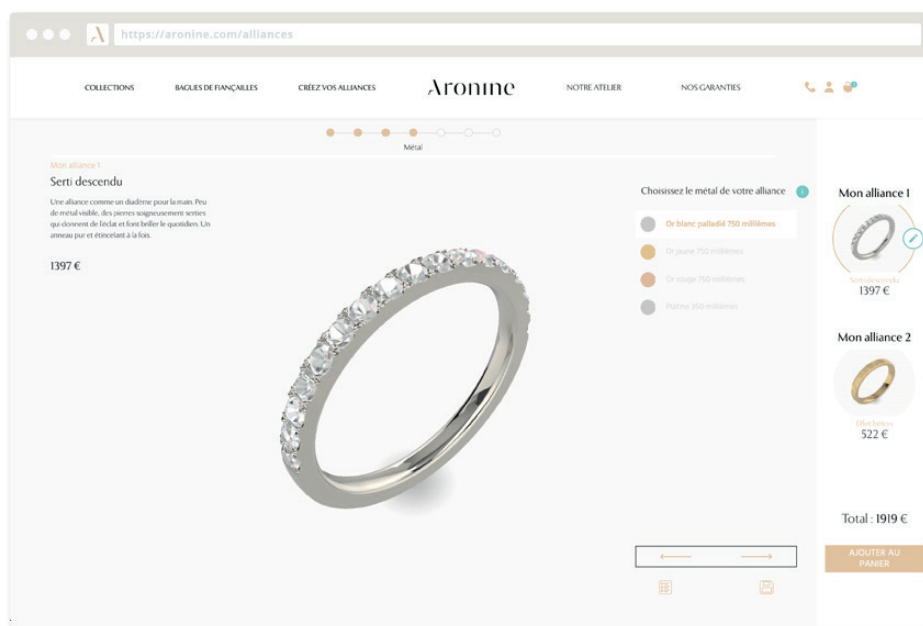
https://aronine.com/alliances

COLLECTIONS BAGUES DE FIANÇAILLES CRÉEZ VOS ALLIANCES Aronine NOTRE ATELIER NOS GARANTIES

Métal

Mon alliance 1

Serti descendu

Une alliance comme un diadème pour la main. Peu de métal visible, des pierres soigneusement serties qui donnent de l'éclat et font briller le quotidien. Un anneau pur et étincelant à la fois.

1397 €

Choisissez le métal de votre alliance

Or blanc palladié 750 millièmes

Or jaune 750 millièmes

Or rouge 750 millièmes

Platine 950 millièmes

Mon alliance 1

Serti descendu

1397 €

Mon alliance 2

Effet brossé

522 €

Total : 1919 €

AJOUTER AU PANIER